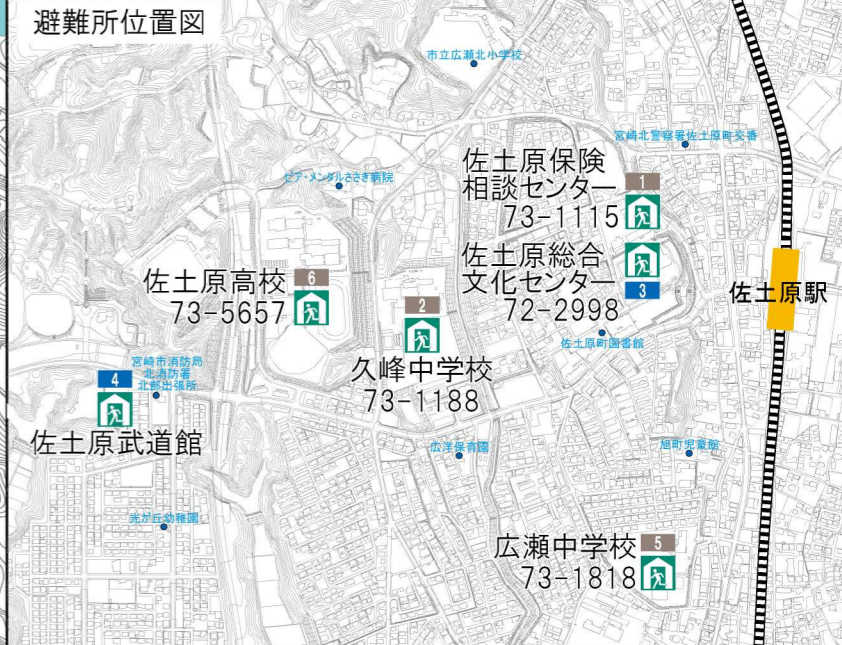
避難所位置図

市立広瀬北小学校

宮崎北警察署佐土原町交番

佐土原保険相談センター
1
73-1115

ピア・メンタルささき病院

佐土原総合文化センター
3
72-2998

佐土原駅

佐土原高校
6
73-5657

2
久峰中学校
73-1188

佐土原町図書館

宮崎市消防局北消防署北部出張所
4
佐土原武道館

広洋保育園

旭町児童館

光が丘幼稚園

広瀬中学校
5
73-1818